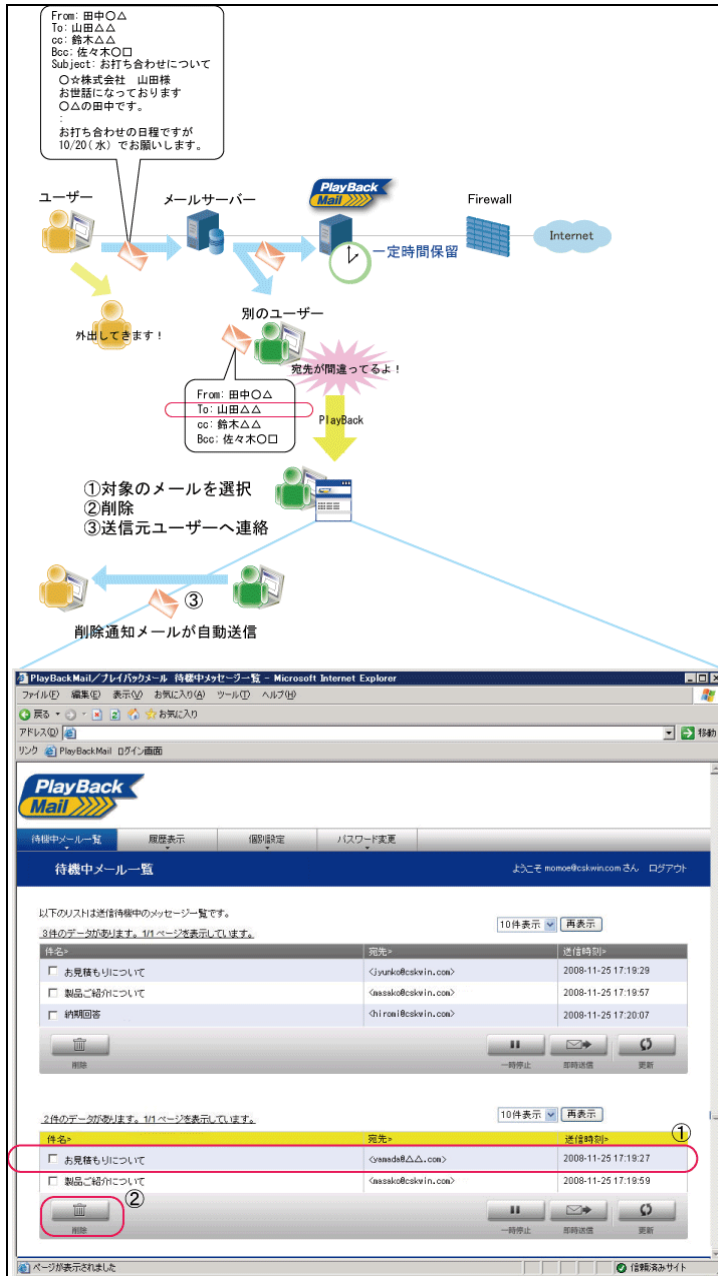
From: 田中○△
To: 山田△△
cc: 鈴木△△
Bcc: 佐々木○□
Subject: お打ち合わせについて
○☆株式会社　山田様
お世話になっております
○△の田中です。
:
お打ち合わせの日程ですが
10/20（水）でお願いします。

ユーザー
メールサーバー
PlayBack Mail
Firewall
Internet
一定時間保留
外出してきます！
別のユーザー
宛先が間違ってるよ！

From: 田中○△
To: 山田△△
cc: 鈴木△△
Bcc: 佐々木○□

PlayBack

①対象のメールを選択
②削除
③送信元ユーザーへ連絡

③
削除通知メールが自動送信

PlayBackMail／プレイバックメール 待機中メッセージ一覧 - Microsoft Internet Explorer
ファイル(F) 編集(E) 表示(V) お気に入り(A) ツール(T) ヘルプ(H)
戻る お気に入り
アドレス(D)
移動
リンク PlayBackMail ログイン画面

PlayBack Mail
待機中メール一覧 | 履歴表示 | 個別設定 | パスワード変更
待機中メール一覧
ようこそ momoe@cskwin.com さん　ログアウト

以下のリストは送信待機中のメッセージ一覧です。
3件のデータがあります。1/1 ページを表示しています。
10件表示 再表示

| 件名 | 宛先 | 送信時刻 |
|---|---|---|
| お見積もりについて | <jyunko@cskwin.com> | 2008-11-25 17:19:29 |
| 製品ご紹介について | <masako@cskwin.com> | 2008-11-25 17:19:57 |
| 納期回答 | <hiromi@cskwin.com> | 2008-11-25 17:20:07 |

削除　一時停止　即時送信　更新

2件のデータがあります。1/1 ページを表示しています。
10件表示 再表示
①

| 件名 | 宛先 | 送信時刻 |
|---|---|---|
| お見積もりについて | <yamada@△△.com> | 2008-11-25 17:19:27 |
| 製品ご紹介について | <masako@cskwin.com> | 2008-11-25 17:19:59 |

②
削除　一時停止　即時送信　更新

ページが表示されました
信頼済みサイト